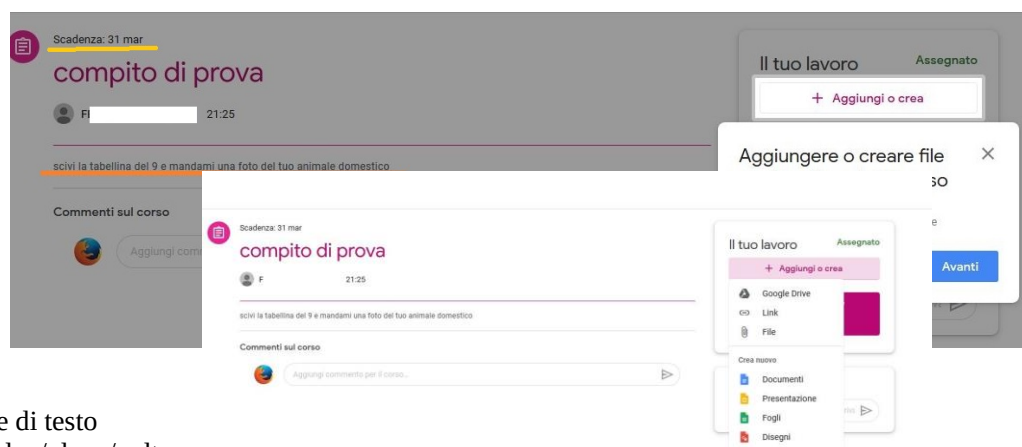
Scadenza: 31 mar

compito di prova

F 21:25

scivi la tabellina del 9 e mandami una foto del tuo animale domestico

Commenti sul corso

Aggiungi com

Il tuo lavoro

Assegnato

+ Aggiungi o crea

Aggiungere o creare file

×

so

e

Avanti

Scadenza: 31 mar

compito di prova

F 21:25

scivi la tabellina del 9 e mandami una foto del tuo animale domestico

Commenti sul corso

Aggiungi commento per il corso...

Il tuo lavoro

Assegnato

+ Aggiungi o crea

Google Drive

Link

File

Crea nuovo

Documenti

Presentazione

Fogli

Disegni

e di testo

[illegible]